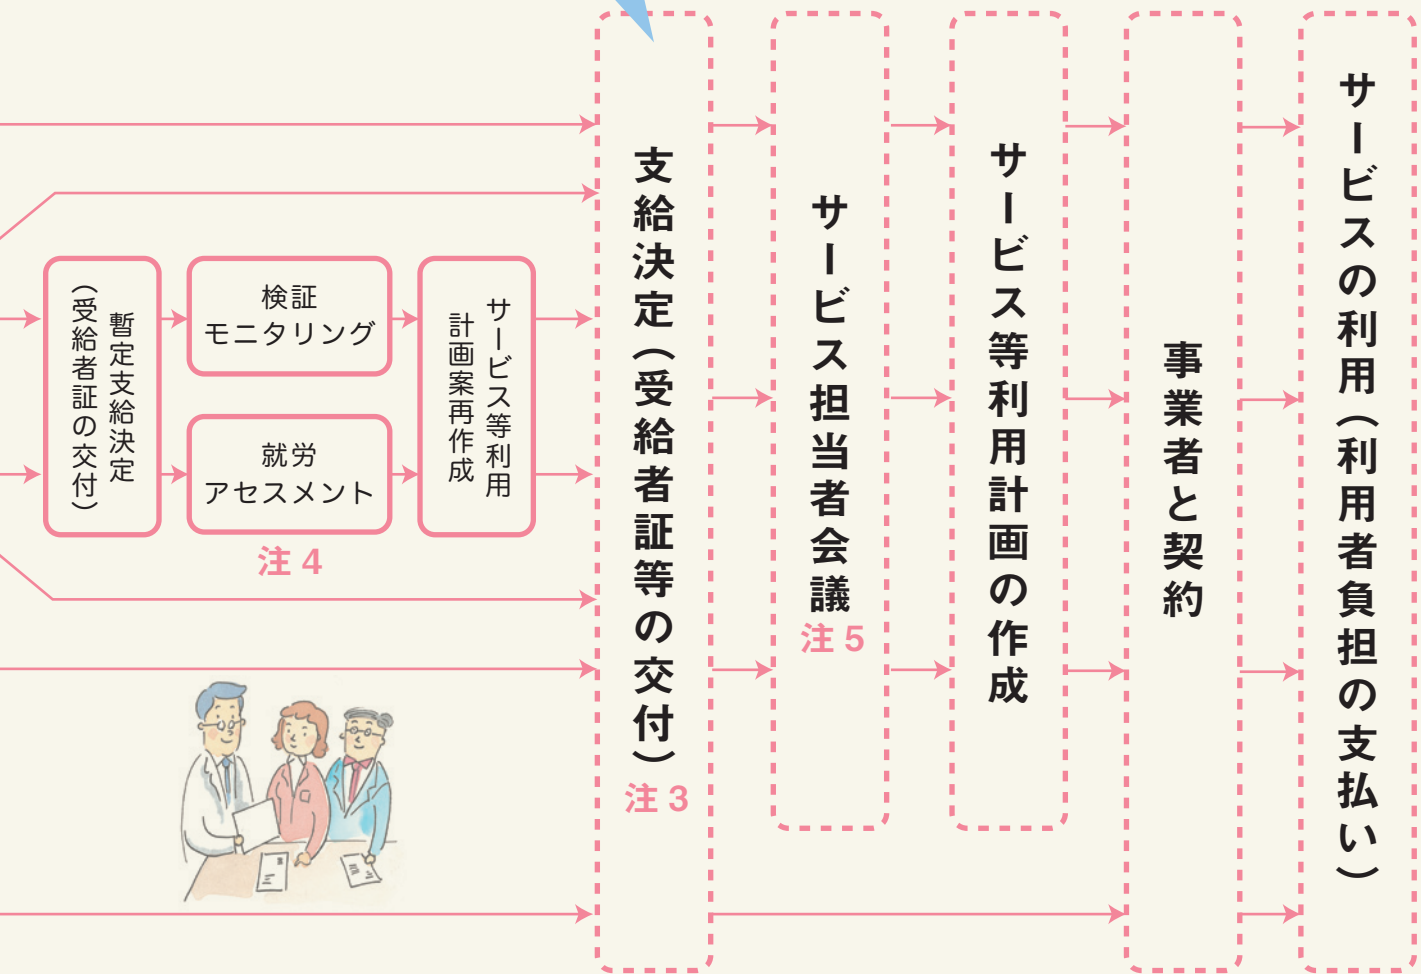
暫定支給決定（受給者証の交付）

検証
モニタリング

就労
アセスメント

注４

サービス等利用計画案再作成

支給決定（受給者証等の交付）
注３

サービス担当者会議
注５

サービス等利用計画の作成

事業者と契約

サービスの利用（利用者負担の支払い）